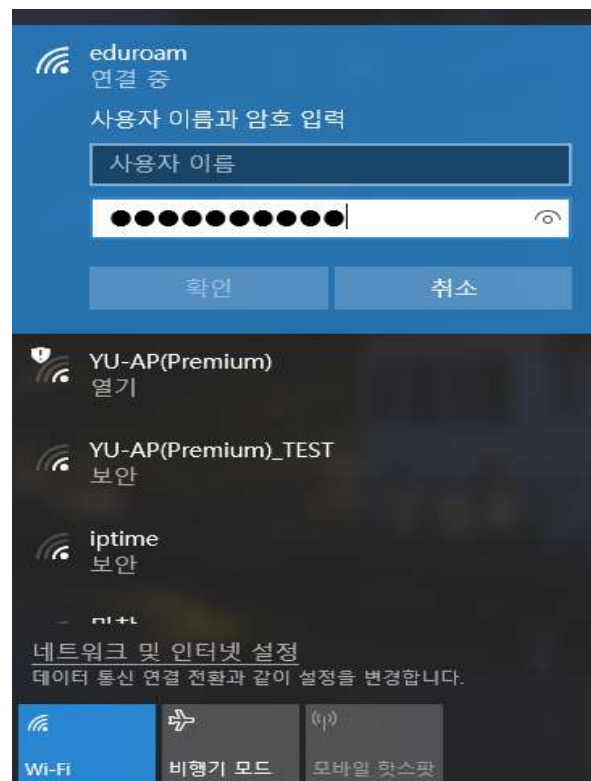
eduroam
연결 중
사용자 이름과 암호 입력
사용자 이름
●●●●●●●●●●●
확인
취소
YU-AP(Premium)
열기
YU-AP(Premium)_TEST
보안
iptime
보안
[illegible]
네트워크 및 인터넷 설정
데이터 통신 연결 전환과 같이 설정을 변경합니다.
Wi-Fi
비행기 모드
모바일 핫스팟